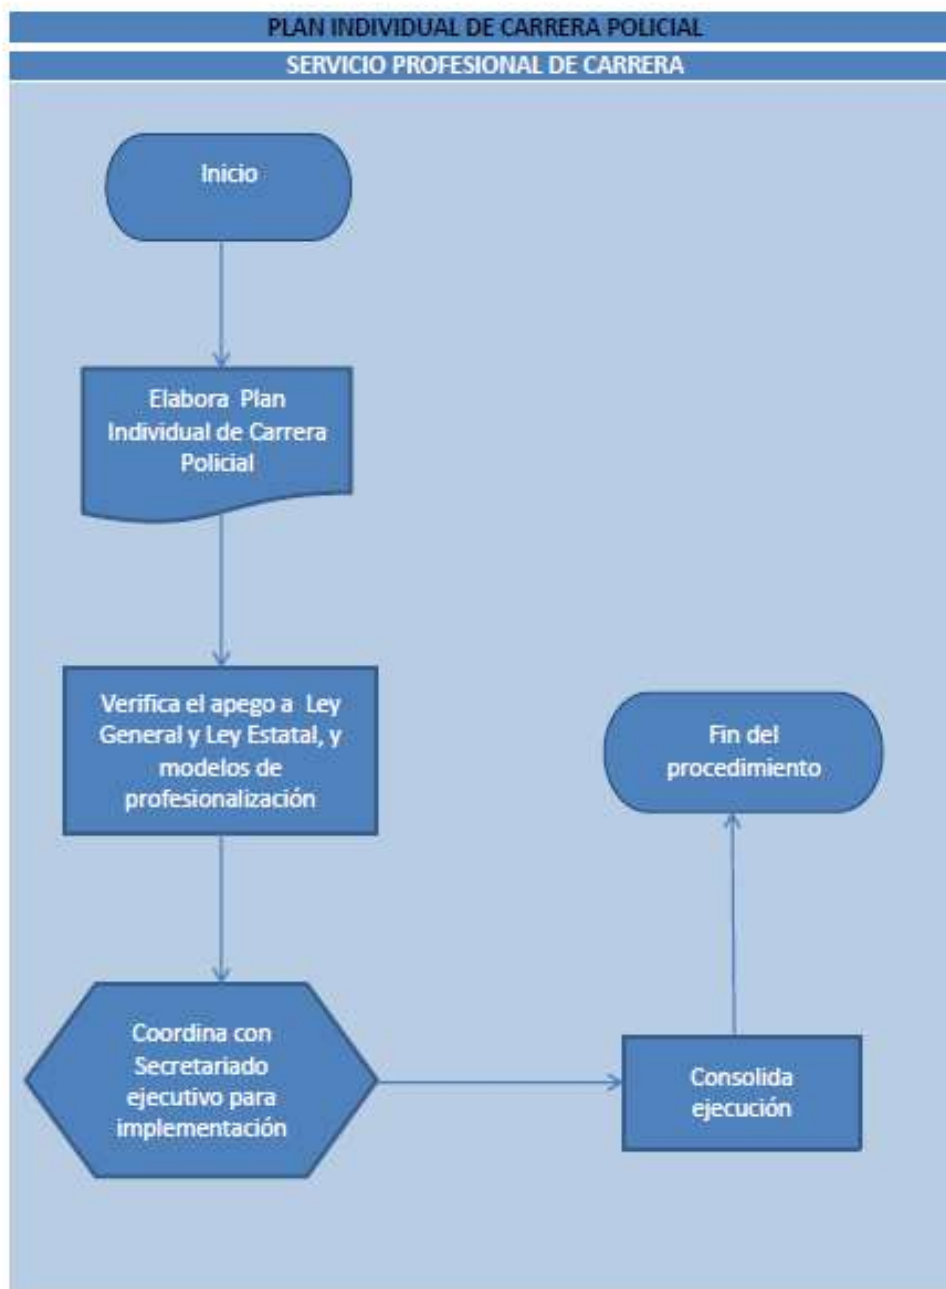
PLAN INDIVIDUAL DE CARRERA POLICIAL

SERVICIO PROFESIONAL DE CARRERA

Inicio

Elabora Plan Individual de Carrera Policial

Verifica el apego a Ley General y Ley Estatal, y modelos de profesionalización

Coordina con Secretariado ejecutivo para implementación

Consolida ejecución

Fin del procedimiento